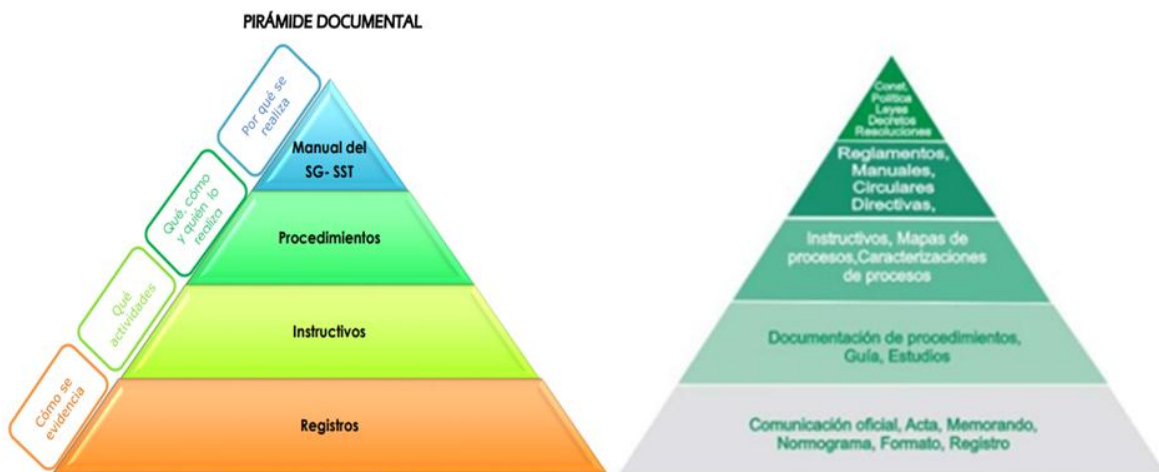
PIRÁMIDE DOCUMENTAL

Por qué se realiza

Manual del SG- SST

Qué, cómo y quién lo realiza

Procedimientos

Qué actividades

Instructivos

Cómo se evidencia

Registros

Const. Política Leyes Decretos Resoluciones

Reglamentos, Manuales, Circulares Directivas,

Instructivos, Mapas de procesos, Caracterizaciones de procesos

Documentación de procedimientos, Guía, Estudios

Comunicación oficial, Acta, Memorando, Normograma, Formato, Registro